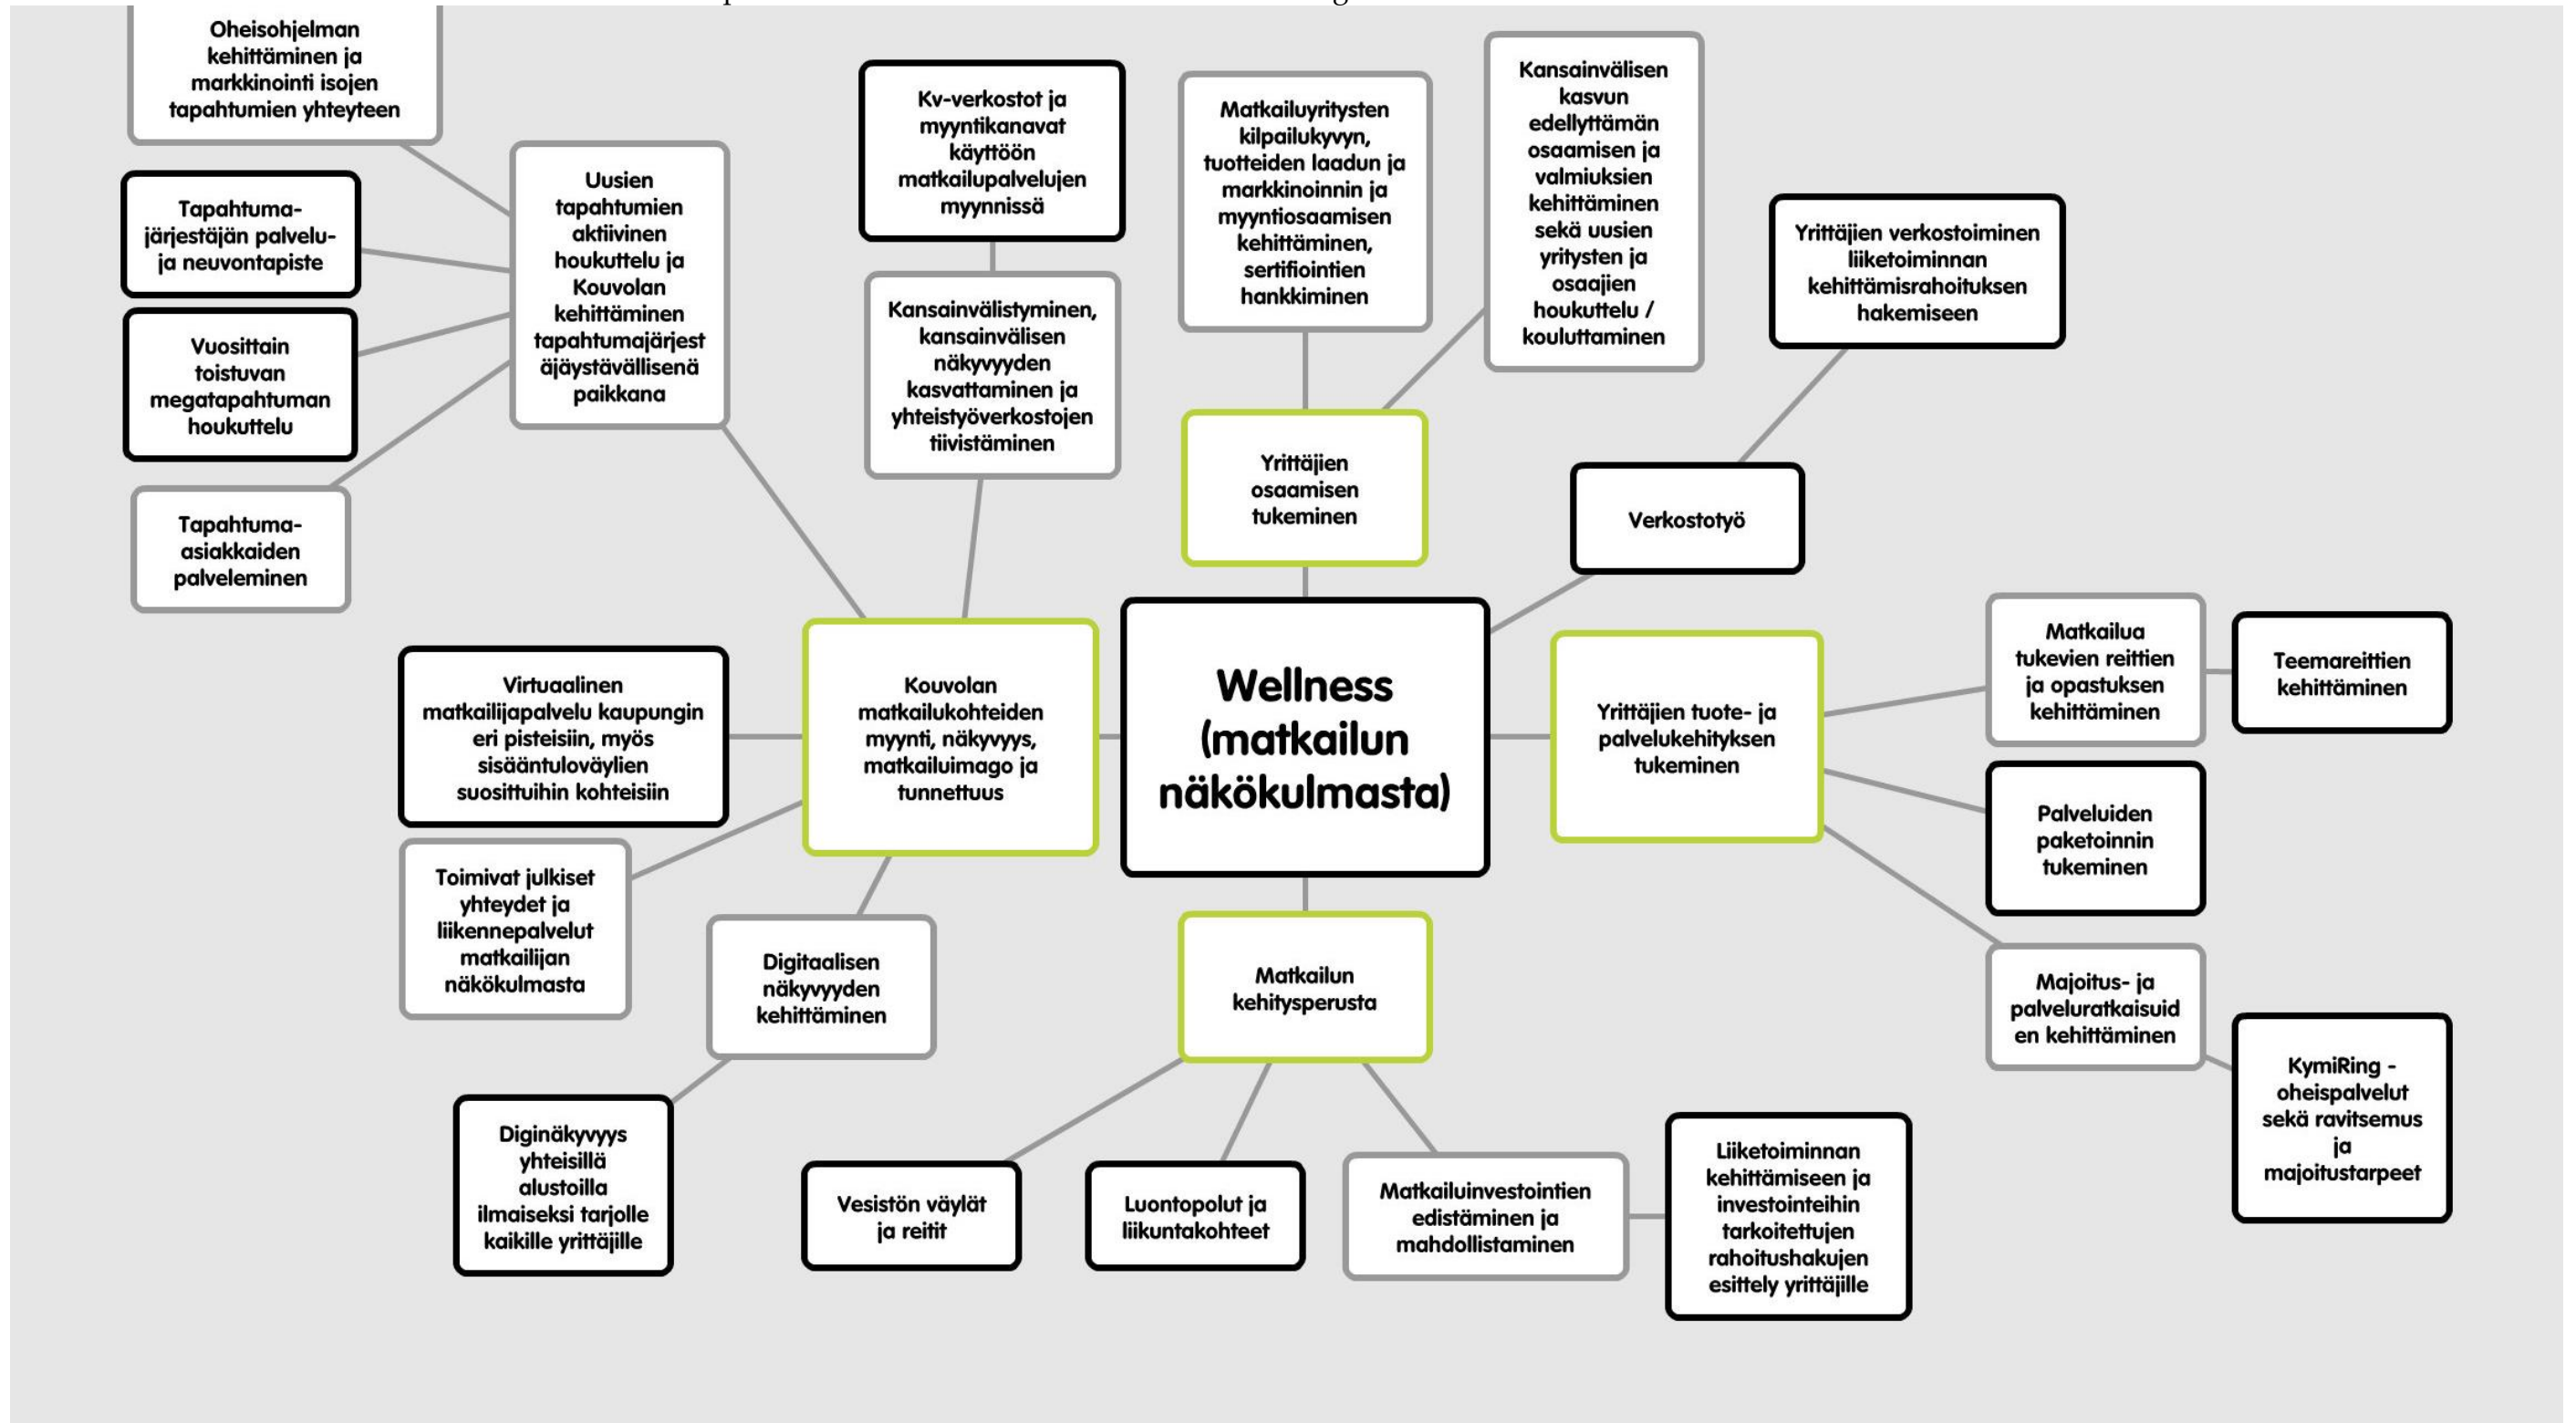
Wellness (matkailun näkökulmasta)

Yrittäjien osaamisen tukeminen

Matkailuyritysten kilpailukyvyn, tuotteiden laadun ja markkinoinnin ja myyntiosaamisen kehittäminen, sertifiointien hankkiminen

Kansainvälisen kasvun edellyttämän osaamisen ja valmiuksien kehittäminen sekä uusien yritysten ja osaajien houkuttelu / kouluttaminen

Verkostotyö

Yrittäjien verkostoiminen liiketoiminnan kehittämisrahoituksen hakemiseen

Yrittäjien tuote- ja palvelukehityksen tukeminen

Matkailua tukevien reittien ja opastuksen kehittäminen

Teemareittien kehittäminen

Palveluiden paketoinnin tukeminen

Majoitus- ja palveluratkaisuiden kehittäminen

KymiRing - oheispalvelut sekä ravitsemus ja majoitustarpeet

Matkailun kehitysperusta

Vesistön väylät ja reitit

Luontopolut ja liikuntakohteet

Matkailuinvestointien edistäminen ja mahdollistaminen

Liiketoiminnan kehittämiseen ja investointeihin tarkoitettujen rahoitushakujen esittely yrittäjille

Kouvolan matkailukohteiden myynti, näkyvyys, matkailuimago ja tunnettuus

Uusien tapahtumien aktiivinen houkuttelu ja Kouvolan kehittäminen tapahtumajärjestäjäystävällisenä paikkana

Oheisohjelman kehittäminen ja markkinointi isojen tapahtumien yhteyteen

Tapahtuma-järjestäjän palvelu- ja neuvontapiste

Vuosittain toistuvan megatapahtuman houkuttelu

Tapahtuma-asiakkaiden palveleminen

Kv-verkostot ja myyntikanavat käyttöön matkailupalvelujen myynnissä

Kansainvälistyminen, kansainvälisen näkyvyyden kasvattaminen ja yhteistyöverkostojen tiivistäminen

Virtuaalinen matkailijapalvelu kaupungin eri pisteisiin, myös sisääntuloväylien suosittuihin kohteisiin

Toimivat julkiset yhteydet ja liikennepalvelut matkailijan näkökulmasta

Digitaalisen näkyvyyden kehittäminen

Diginäkyvyys yhteisillä alustoilla ilmaiseksi tarjolle kaikille yrittäjille